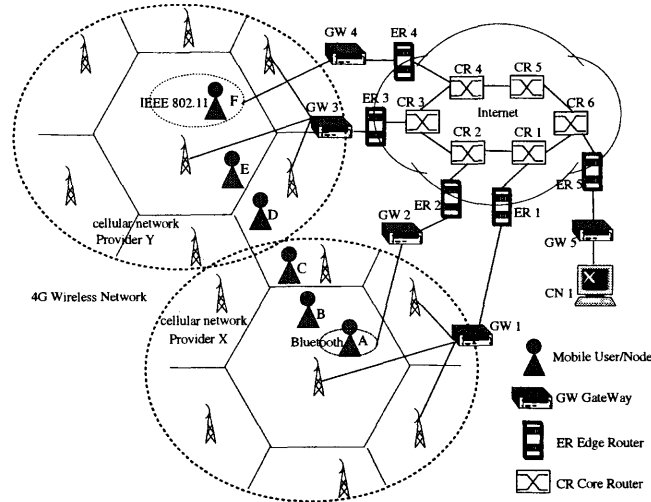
GW 4
ER 4
IEEE 802.11
F
GW 3
ER 3
CR 3
CR 4
CR 5
Internet
CR 6
CR 2
CR 1
E
D
ER 2
ER 1
ER 5
cellular network
Provider Y
GW 2
GW 5
C
CN 1
4G Wireless Network
cellular network
Provider X
B
Bluetooth
A
GW 1
Mobile User/Node
GW GateWay
ER Edge Router
CR Core Router